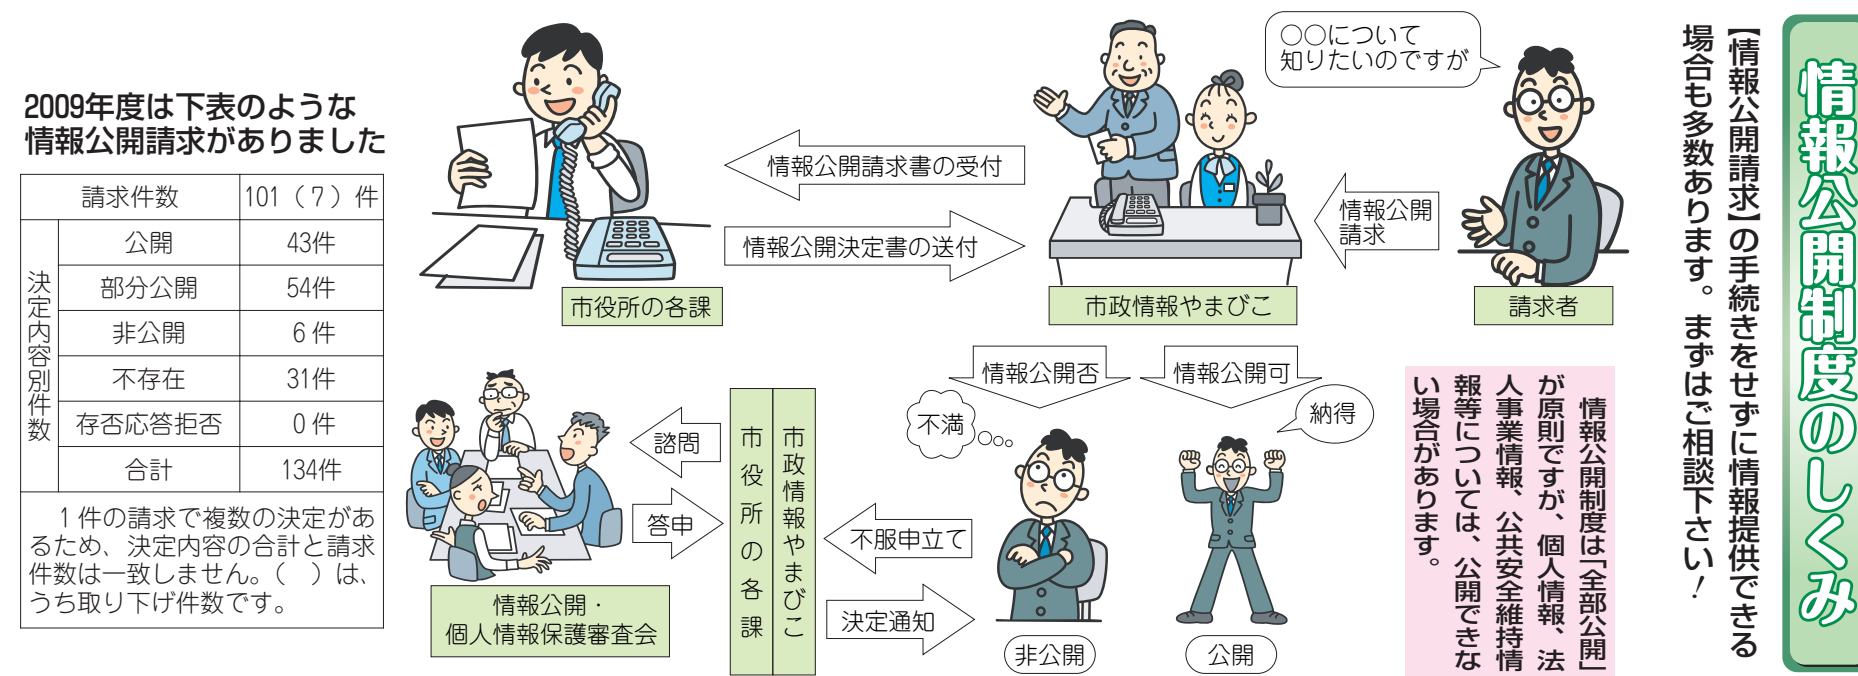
情報公開制度のしくみ

【情報公開請求】の手続きをせずに情報提供できる場合も多数あります。まずはご相談下さい！

○○について知りたいのですが

情報公開請求

請求者

情報公開請求書の受付

情報公開決定書の送付

市役所の各課

市政情報やまびこ

情報公開制度は「全部公開」が原則ですが、個人情報、法人事業情報、公共安全維持情報等については、公開できない場合があります。

2009年度は下表のような情報公開請求がありました

| 請求件数 | | 101（7）件 |
|---|---|---|
| 決定内容別件数 | 公開 | 43件 |
| | 部分公開 | 54件 |
| | 非公開 | 6 件 |
| | 不存在 | 31件 |
| | 存否応答拒否 | 0 件 |
| | 合計 | 134件 |

1 件の請求で複数の決定があるため、決定内容の合計と請求件数は一致しません。（ ）は、うち取り下げ件数です。

諮問

答申

情報公開・個人情報保護審査会

市役所の各課

市政情報やまびこ

不服申立て

決定通知

情報公開否

情報公開可

不満

納得

非公開

公開